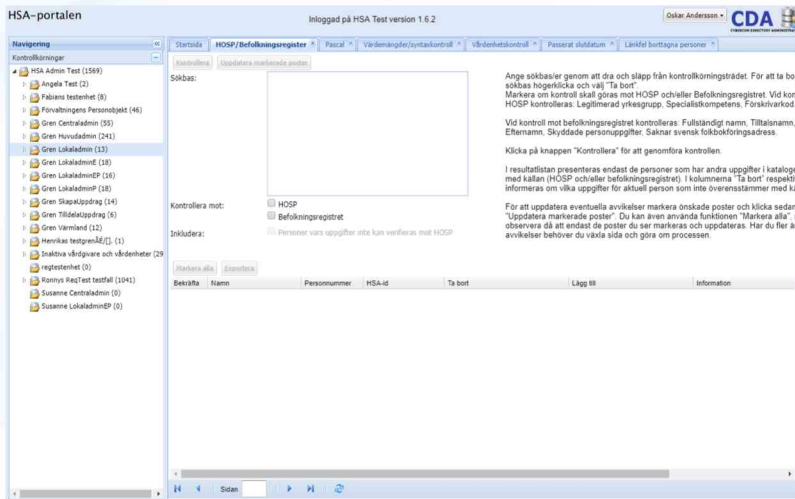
HSA-portalen

Inloggad på HSA Test version 1.6.2

Oskar Andersson ▾

CDA

Navigering

Kontrollkörningar

HSA Admin Test (1569)
Angela Test (2)
Fabians testenhet (8)
Förvaltningens Personobjekt (46)
Gren Centraladmin (55)
Gren Huvudadmin (241)
Gren Lokaladmin (13)
Gren LokaladminE (18)
Gren LokaladminEP (16)
Gren LokaladminP (18)
Gren SkapaUppdrag (14)
Gren TilldelaUppdrag (6)
Gren Värmland (12)
Henrikas testgrenÅÉ/[]. (1)
Inaktiva vårdgivare och vårdenheter (29
regtestenhet (0)
Ronnys ReqTest testfall (1041)
Susanne Centraladmin (0)
Susanne LokaladminEP (0)

Startsida | HOSP/Befolkningsregister × | Pascal × | Värdemängder/syntaxkontroll × | Värdenhetskontroll × | Passerat slutdatum × | Länkfel borttagna personer ×

Kontrollera | Uppdatera markerade poster

Sökbas:

Ange sökbas/er genom att dra och släpp från kontrollkörningsträdet. För att ta bo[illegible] sökbas högerklicka och välj "Ta bort".
Markera om kontroll skall göras mot HOSP och/eller Befolkningsregistret. Vid kont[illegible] HOSP kontrolleras: Legitimerad yrkesgrupp, Specialistkompetens, Förskrivarkod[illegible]

Vid kontroll mot befolkningsregistret kontrolleras: Fullständigt namn, Tilltalsnamn, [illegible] Efternamn, Skyddade personuppgifter, Saknar svensk folkbokföringsadress.

Klicka på knappen "Kontrollera" för att genomföra kontrollen.

I resultatlistan presenteras endast de personer som har andra uppgifter i katalog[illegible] med källan (HOSP och/eller befolkningsregistret). I kolumnerna "Ta bort" respekti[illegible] informeras om vilka uppgifter för aktuell person som inte överensstämmer med k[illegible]

För att uppdatera eventuella avvikelser markera önskade poster och klicka sedan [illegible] "Uppdatera markerade poster". Du kan även använda funktionen "Markera alla". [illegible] observera då att endast de poster du ser markeras och uppdateras. Har du fler ä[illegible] avvikelser behöver du växla sida och göra om processen.

Kontrollera mot:
HOSP
Befolkningsregistret

Inkludera:
Personer vars uppgifter inte kan verifieras mot HOSP

Markera alla | Exportera

| Bekräfta | Namn | Personnummer | HSA-id | Ta bort | Lägg till | Information |
|---|---|---|---|---|---|---|

Sidan